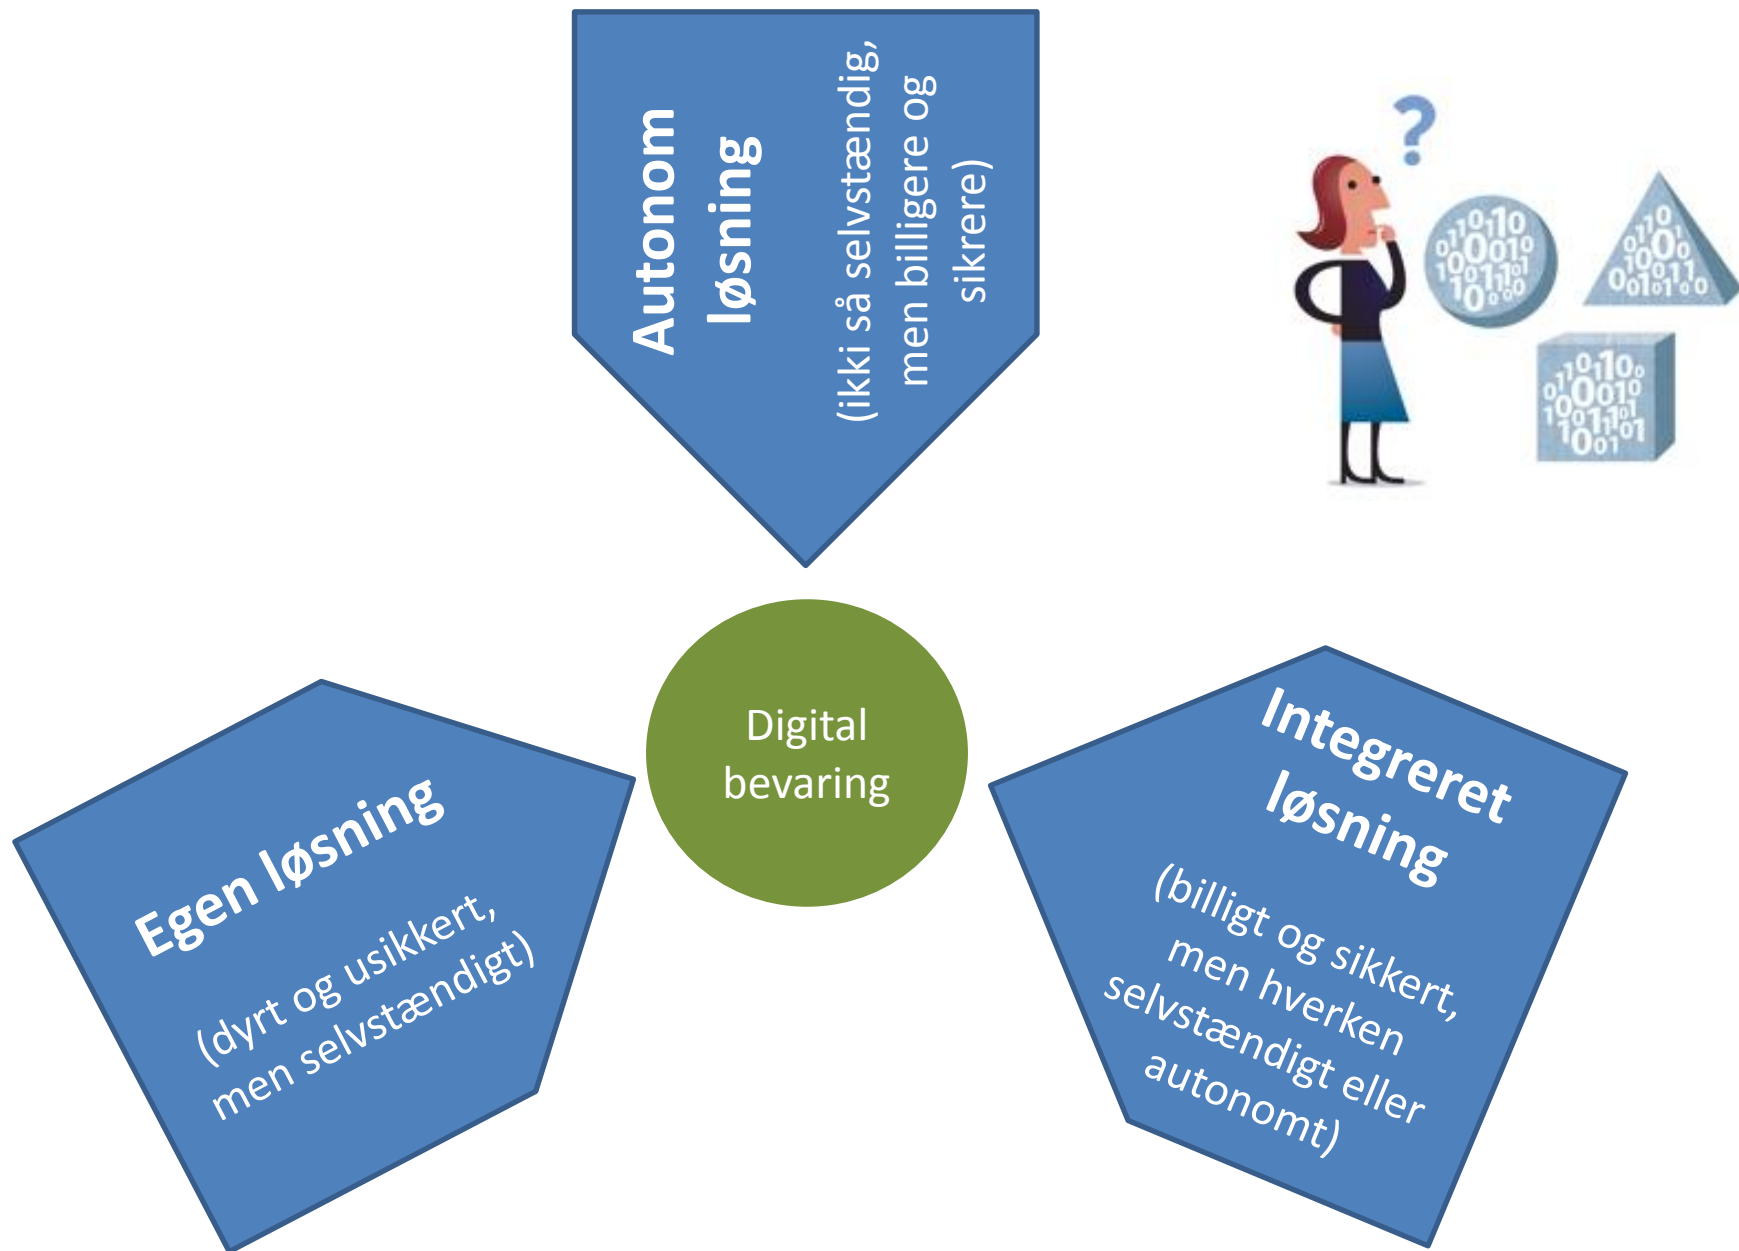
Autonom løsning

(ikki så selvstændig, men billigere og sikrere)

Digital bevaring

Egen løsning

(dyrt og usikkert, men selvstændigt)

Integreret løsning

(billigt og sikkert, men hverken selvstændigt eller autonomt)